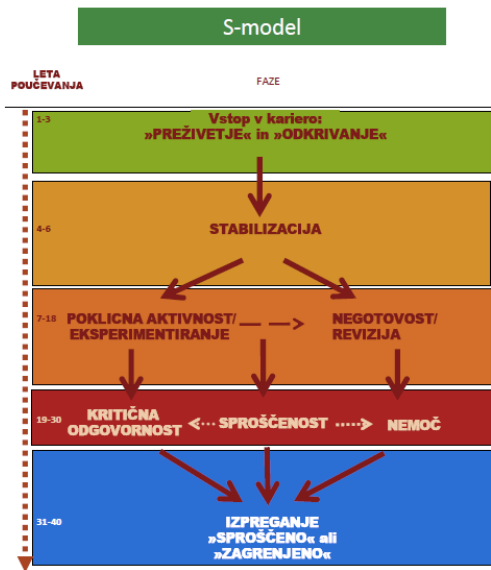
S-model

LETA POUČEVANJA

FAZE

1-3

Vstop v kariero:
»PREŽIVETJE« in »ODKRIVANJE«

4-6

STABILIZACIJA

7-18

POKLICNA AKTIVNOST/ EKSPERIMENTIRANJE

NEGOTOVOST/ REVIZIJA

19-30

KRITIČNA ODGOVORNOST

SPROŠČENOST

NEMOČ

31-40

IZPREGANJE
»SPROŠČENO« ali
»ZAGRENJENO«